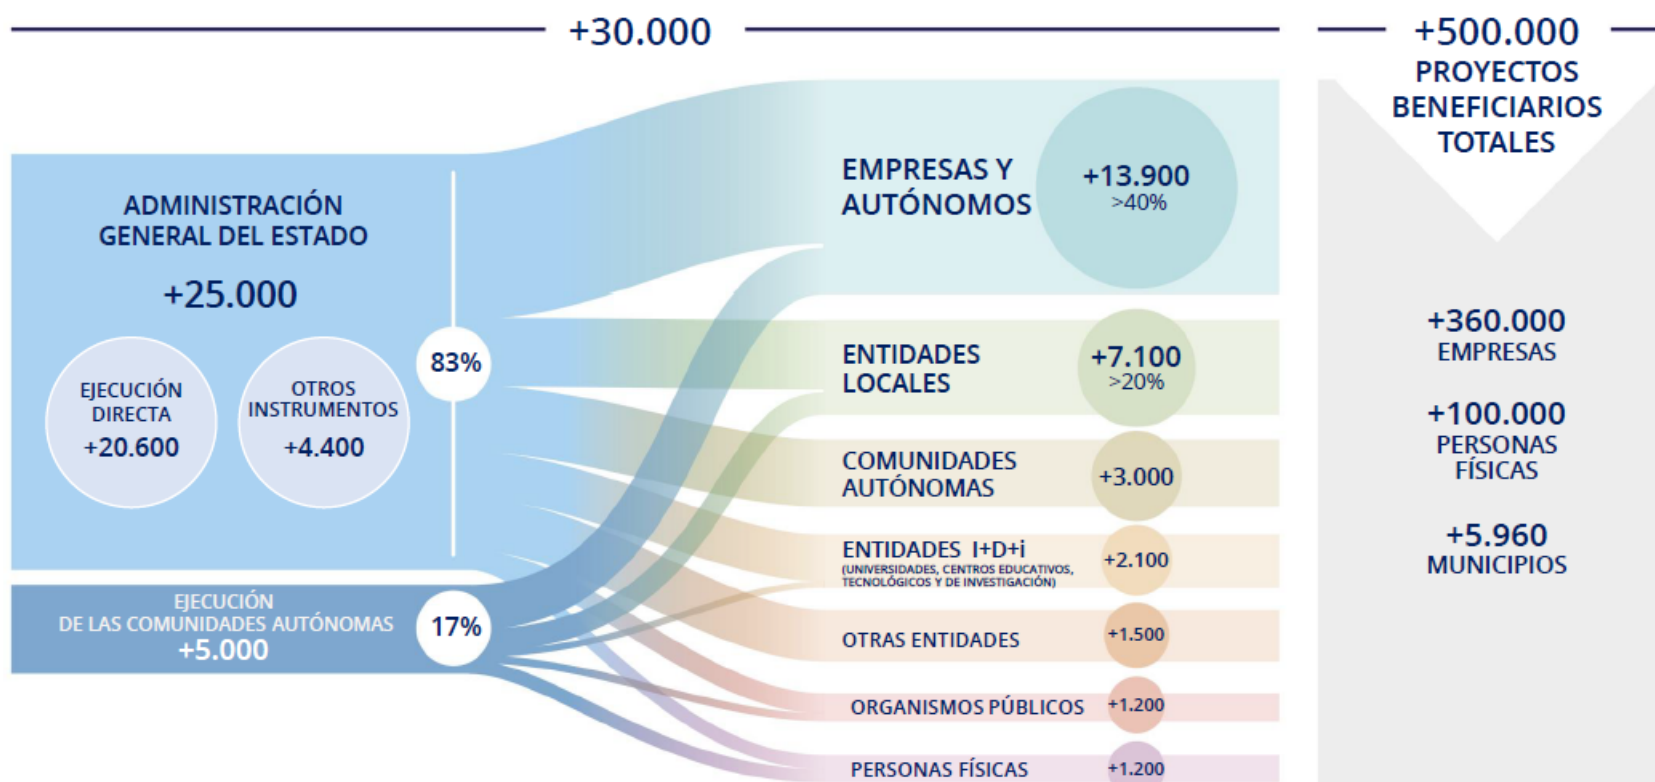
+30.000

+500.000
PROYECTOS BENEFICIARIOS TOTALES

ADMINISTRACIÓN GENERAL DEL ESTADO
+25.000

EJECUCIÓN DIRECTA
+20.600

OTROS INSTRUMENTOS
+4.400

83%

EJECUCIÓN DE LAS COMUNIDADES AUTÓNOMAS
+5.000

17%

EMPRESAS Y AUTÓNOMOS
+13.900
>40%

ENTIDADES LOCALES
+7.100
>20%

COMUNIDADES AUTÓNOMAS
+3.000

ENTIDADES I+D+i
(UNIVERSIDADES, CENTROS EDUCATIVOS, TECNOLÓGICOS Y DE INVESTIGACIÓN)
+2.100

OTRAS ENTIDADES
+1.500

ORGANISMOS PÚBLICOS
+1.200

PERSONAS FÍSICAS
+1.200

+360.000
EMPRESAS

+100.000
PERSONAS FÍSICAS

+5.960
MUNICIPIOS